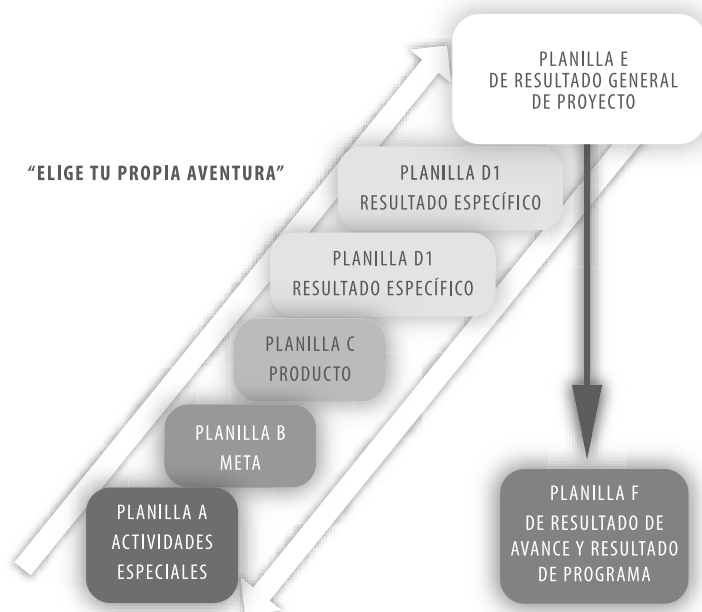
PLANILLA E
DE RESULTADO GENERAL
DE PROYECTO

"ELIGE TU PROPIA AVENTURA"

PLANILLA D1
RESULTADO ESPECÍFICO

PLANILLA D1
RESULTADO ESPECÍFICO

PLANILLA C
PRODUCTO

PLANILLA B
META

PLANILLA A
ACTIVIDADES
ESPECIALES

PLANILLA F
DE RESULTADO DE
AVANCE Y RESULTADO
DE PROGRAMA